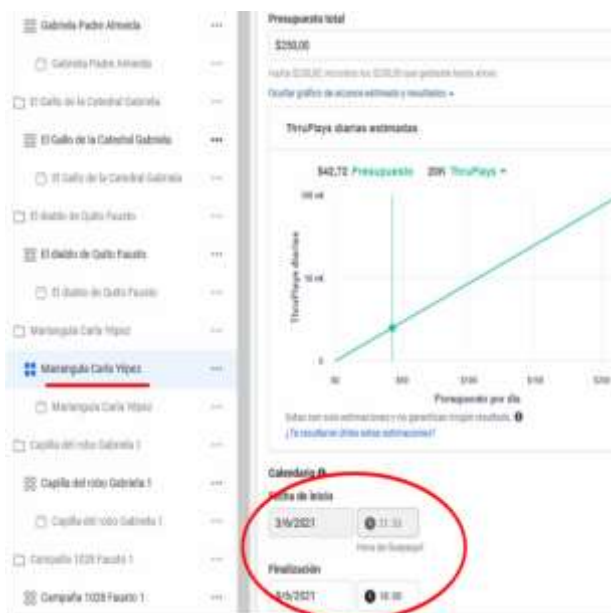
Gabriela Padre Almeida ···

Gabriela Padre Almeida ···

El Gallo de la Catedral Gabriela ···

El Gallo de la Catedral Gabriela ···

El Gallo de la Catedral Gabriela ···

El diablo de Quito Fausto ···

El diablo de Quito Fausto ···

El diablo de Quito Fausto ···

Marangula Carla Yépez ···

Marangula Carla Yépez ···

Marangula Carla Yépez ···

Capilla del robo Gabriela 1 ···

Capilla del robo Gabriela 1 ···

Capilla del robo Gabriela 1 ···

Campaña 1028 Fausto 1 ···

Campaña 1028 Fausto 1 ···

Presupuesto total

$250,00

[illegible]

Ocultar gráfico de alcance estimado y resultados

ThruPlays diarias estimadas

$42,72 Presupuesto 20K ThruPlays

100 mil

ThruPlays diarias

10 mil

1

$0 $50 $100 $150 $200

Presupuesto por día

Estas son solo estimaciones y no garantizan ningún resultado.

¿Te resultaron útiles estas estimaciones?

Calendario

Fecha de inicio

3/6/2021 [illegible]

Hora de Guayaquil

Finalización

3/6/2021 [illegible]